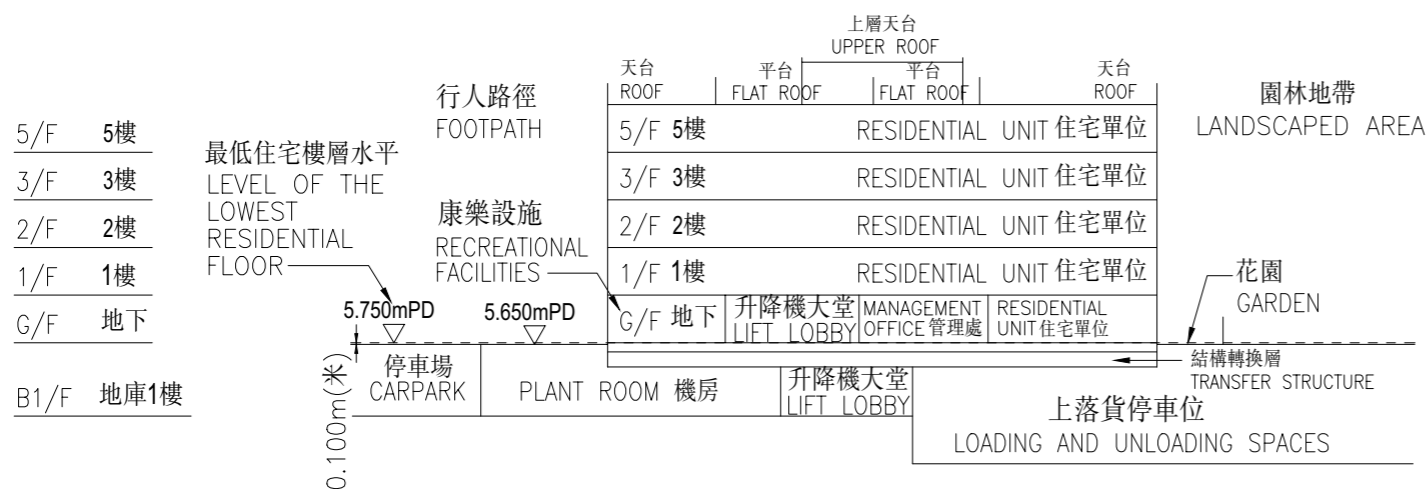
上層天台
UPPER ROOF

天台
ROOF

平台
FLAT ROOF

平台
FLAT ROOF

天台
ROOF

行人路徑
FOOTPATH

園林地帶
LANDSCAPED AREA

5/F 5樓
3/F 3樓
2/F 2樓
1/F 1樓
G/F 地下

B1/F 地庫1樓

最低住宅樓層水平
LEVEL OF THE LOWEST RESIDENTIAL FLOOR

康樂設施
RECREATIONAL FACILITIES

5/F 5樓 RESIDENTIAL UNIT 住宅單位
3/F 3樓 RESIDENTIAL UNIT 住宅單位
2/F 2樓 RESIDENTIAL UNIT 住宅單位
1/F 1樓 RESIDENTIAL UNIT 住宅單位
G/F 地下 升降機大堂 LIFT LOBBY MANAGEMENT OFFICE 管理處 RESIDENTIAL UNIT 住宅單位

花園
GARDEN

5.750mPD
5.650mPD

0.100m(米)

停車場
CARPARK

PLANT ROOM 機房

升降機大堂
LIFT LOBBY

結構轉換層
TRANSFER STRUCTURE

上落貨停車位
LOADING AND UNLOADING SPACES